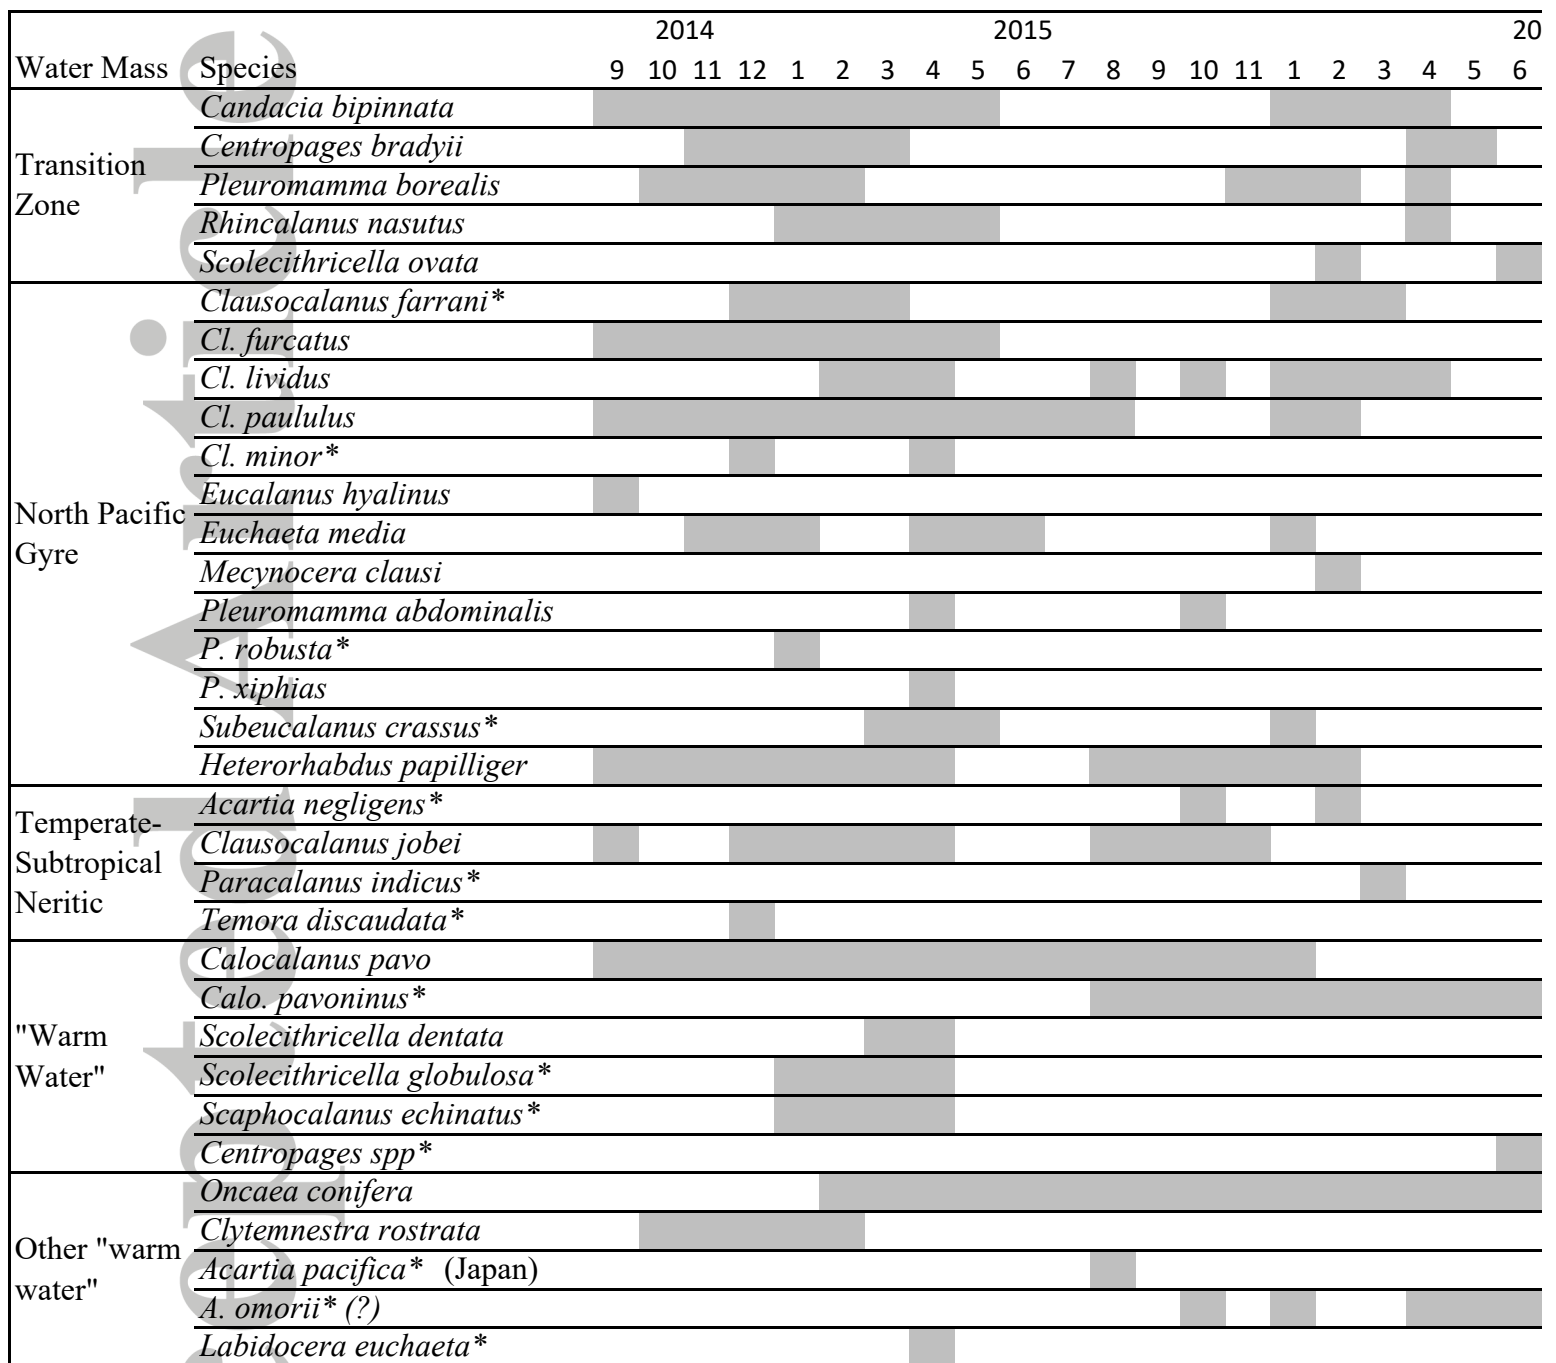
| Water Mass | Species | 2014 9 | 10 | 11 | 12 | 2015 1 | 2 | 3 | 4 | 5 | 6 | 7 | 8 | 9 | 10 | 11 | 1 | 2 | 3 | 4 | 5 | 20 6 |
|---|---|---|---|---|---|---|---|---|---|---|---|---|---|---|---|---|---|---|---|---|---|---|
| Transition Zone | *Candacia bipinnata* | | | | | | | | | | | | | | | | | | | | | |
| | *Centropages bradyii* | | | | | | | | | | | | | | | | | | | | | |
| | *Pleuromamma borealis* | | | | | | | | | | | | | | | | | | | | | |
| | *Rhincalanus nasutus* | | | | | | | | | | | | | | | | | | | | | |
| | *Scolecithricella ovata* | | | | | | | | | | | | | | | | | | | | | |
| North Pacific Gyre | *Clausocalanus farrani\** | | | | | | | | | | | | | | | | | | | | | |
| | *Cl. furcatus* | | | | | | | | | | | | | | | | | | | | | |
| | *Cl. lividus* | | | | | | | | | | | | | | | | | | | | | |
| | *Cl. paululus* | | | | | | | | | | | | | | | | | | | | | |
| | *Cl. minor\** | | | | | | | | | | | | | | | | | | | | | |
| | *Eucalanus hyalinus* | | | | | | | | | | | | | | | | | | | | | |
| | *Euchaeta media* | | | | | | | | | | | | | | | | | | | | | |
| | *Mecynocera clausi* | | | | | | | | | | | | | | | | | | | | | |
| | *Pleuromamma abdominalis* | | | | | | | | | | | | | | | | | | | | | |
| | *P. robusta\** | | | | | | | | | | | | | | | | | | | | | |
| | *P. xiphias* | | | | | | | | | | | | | | | | | | | | | |
| | *Subeucalanus crassus\** | | | | | | | | | | | | | | | | | | | | | |
| | *Heterorhabdus papilliger* | | | | | | | | | | | | | | | | | | | | | |
| Temperate-Subtropical Neritic | *Acartia negligens\** | | | | | | | | | | | | | | | | | | | | | |
| | *Clausocalanus jobei* | | | | | | | | | | | | | | | | | | | | | |
| | *Paracalanus indicus\** | | | | | | | | | | | | | | | | | | | | | |
| | *Temora discaudata\** | | | | | | | | | | | | | | | | | | | | | |
| "Warm Water" | *Calocalanus pavo* | | | | | | | | | | | | | | | | | | | | | |
| | *Calo. pavoninus\** | | | | | | | | | | | | | | | | | | | | | |
| | *Scolecithricella dentata* | | | | | | | | | | | | | | | | | | | | | |
| | *Scolecithricella globulosa\** | | | | | | | | | | | | | | | | | | | | | |
| | *Scaphocalanus echinatus\** | | | | | | | | | | | | | | | | | | | | | |
| | *Centropages spp\** | | | | | | | | | | | | | | | | | | | | | |
| Other "warm water" | *Oncaea conifera* | | | | | | | | | | | | | | | | | | | | | |
| | *Clytemnestra rostrata* | | | | | | | | | | | | | | | | | | | | | |
| | *Acartia pacifica\** (Japan) | | | | | | | | | | | | | | | | | | | | | |
| | *A. omorii\* (?)* | | | | | | | | | | | | | | | | | | | | | |
| | *Labidocera euchaeta\** | | | | | | | | | | | | | | | | | | | | | |